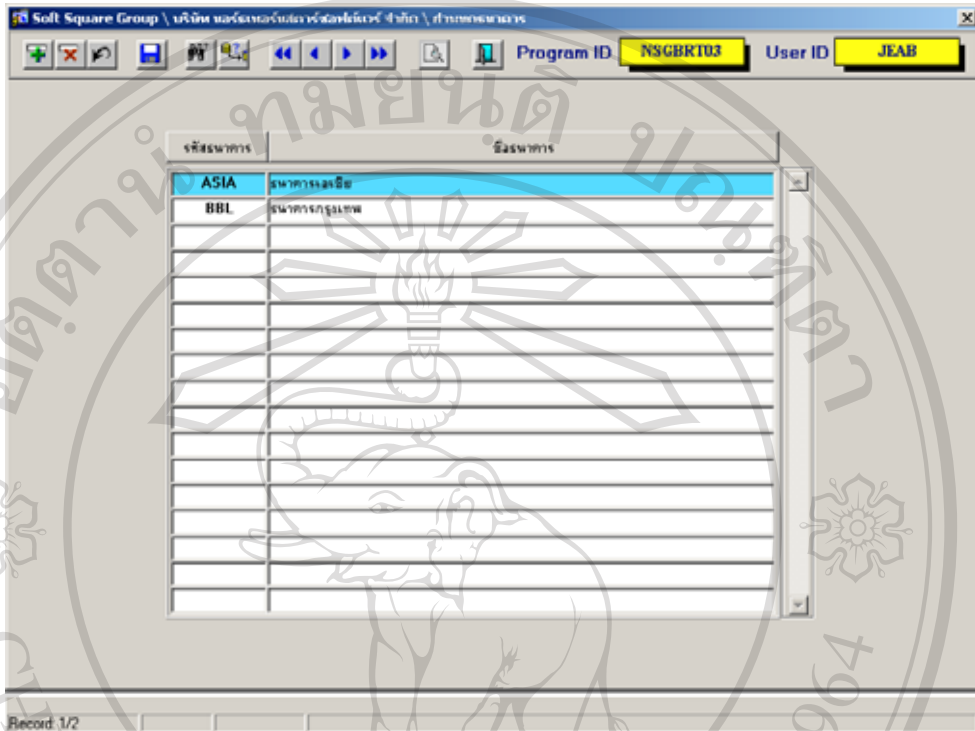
Soft Square Group \ บริษัท นอร์ธเทอร์นสแควร์ซอฟต์แวร์ จำกัด \ กำหนดธนาคาร

Program ID NSGBRT03 User ID JEAB

| รหัสธนาคาร | ชื่อธนาคาร |
|---|---|
| ASIA | ธนาคารเอเชีย |
| BBL | ธนาคารกรุงเทพ |

Record: 1/2

ลิขสิทธิ์มหาวิทยาลัยเชียงใหม่ 1964